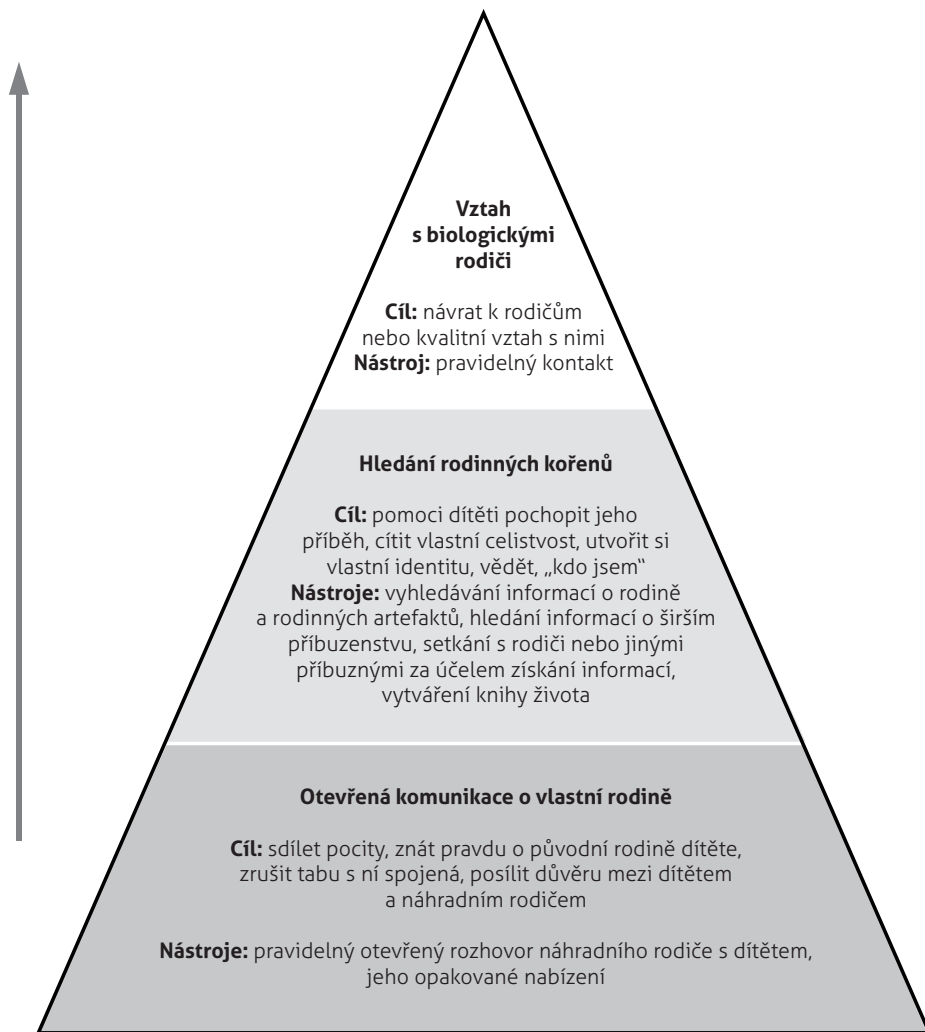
**Vztah s biologickými rodiči**

**Cíl:** návrat k rodičům nebo kvalitní vztah s nimi
**Nástroj:** pravidelný kontakt

**Hledání rodinných kořenů**

**Cíl:** pomoci dítěti pochopit jeho příběh, cítit vlastní celistvost, utvořit si vlastní identitu, vědět, „kdo jsem"
**Nástroje:** vyhledávání informací o rodině a rodinných artefaktů, hledání informací o širším příbuzenstvu, setkání s rodiči nebo jinými příbuznými za účelem získání informací, vytváření knihy života

**Otevřená komunikace o vlastní rodině**

**Cíl:** sdílet pocity, znát pravdu o původní rodině dítěte, zrušit tabu s ní spojená, posílit důvěru mezi dítětem a náhradním rodičem

**Nástroje:** pravidelný otevřený rozhovor náhradního rodiče s dítětem, jeho opakované nabízení